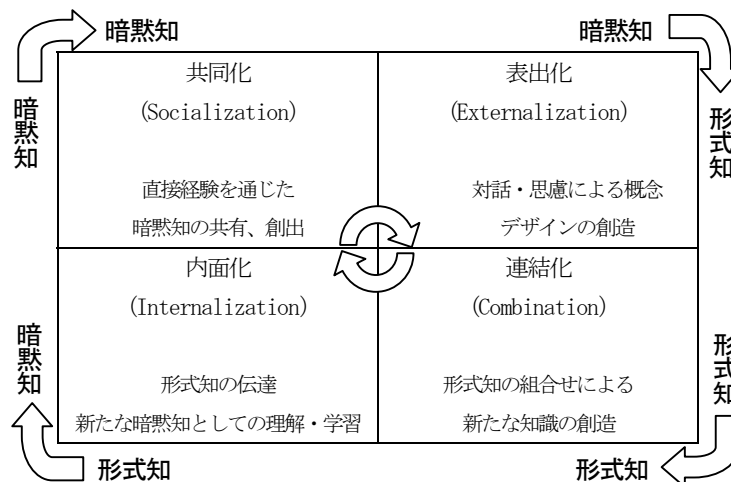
暗黙知

暗黙知

暗黙知

共同化

(Socialization)

直接経験を通じた

暗黙知の共有、創出

表出化

(Externalization)

対話・思慮による概念

デザインの創造

形式知

内面化

(Internalization)

形式知の伝達

新たな暗黙知としての理解・学習

連結化

(Combination)

形式知の組合せによる

新たな知識の創造

暗黙知

形式知

形式知

形式知